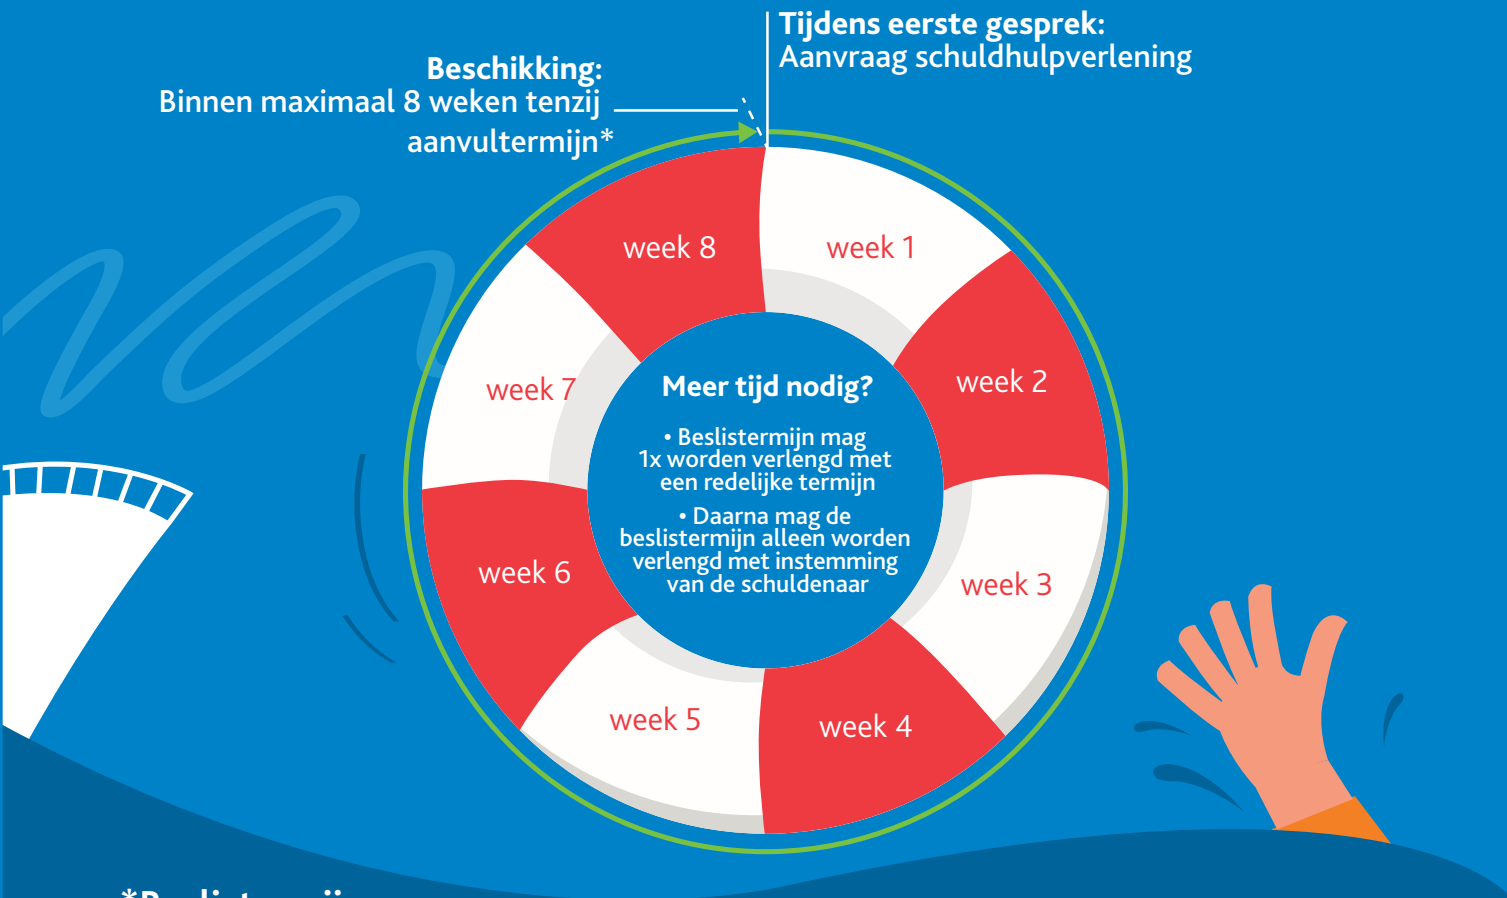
Tijdens eerste gesprek:
Aanvraag schuldhulpverlening

Beschikking:
Binnen maximaal 8 weken tenzij aanvultermijn*

week 8

week 1

week 2

week 3

week 4

week 5

week 6

week 7

Meer tijd nodig?

• Beslistermijn mag 1x worden verlengd met een redelijke termijn

• Daarna mag de beslistermijn alleen worden verlengd met instemming van de schuldenaar

*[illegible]